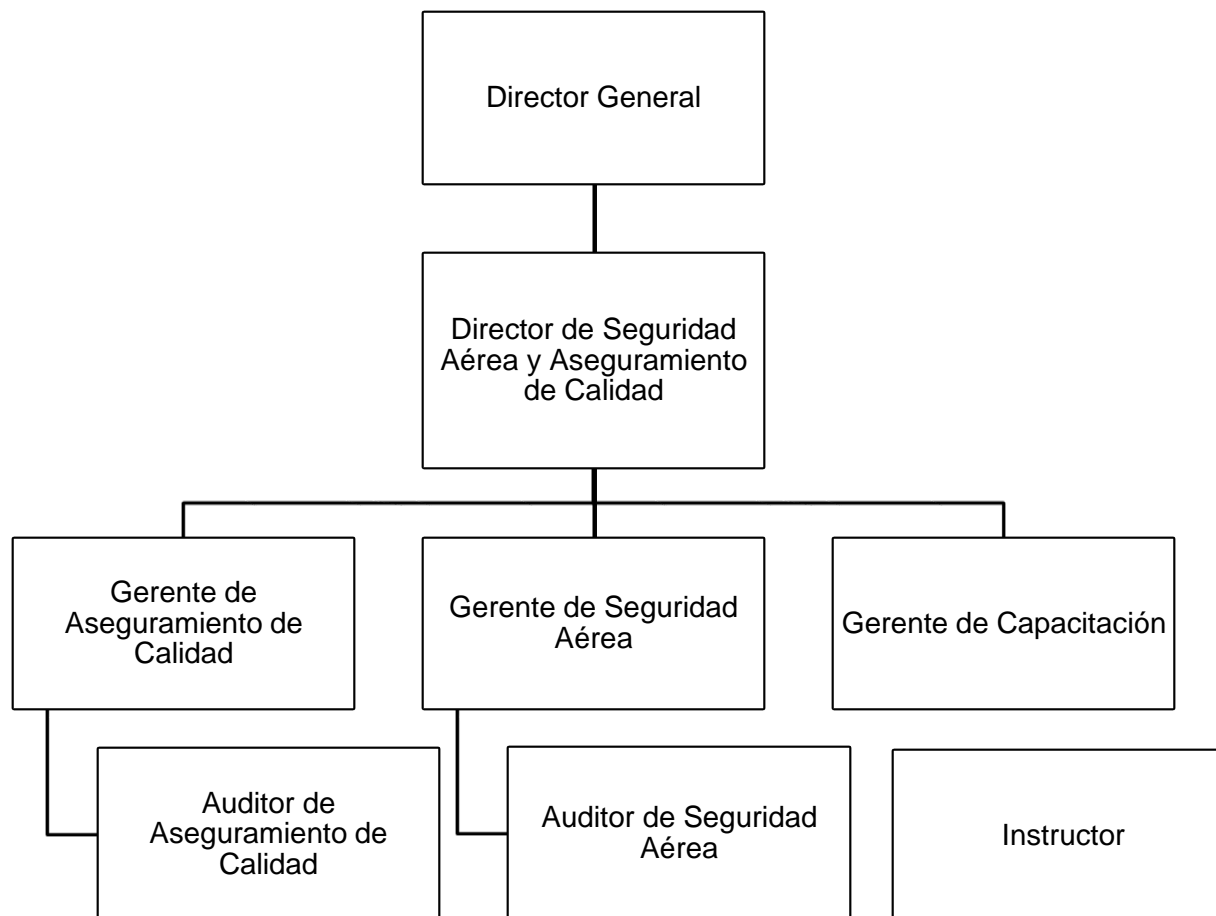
Director General

Director de Seguridad Aérea y Aseguramiento de Calidad

Gerente de Aseguramiento de Calidad

Gerente de Seguridad Aérea

Gerente de Capacitación

Auditor de Aseguramiento de Calidad

Auditor de Seguridad Aérea

Instructor